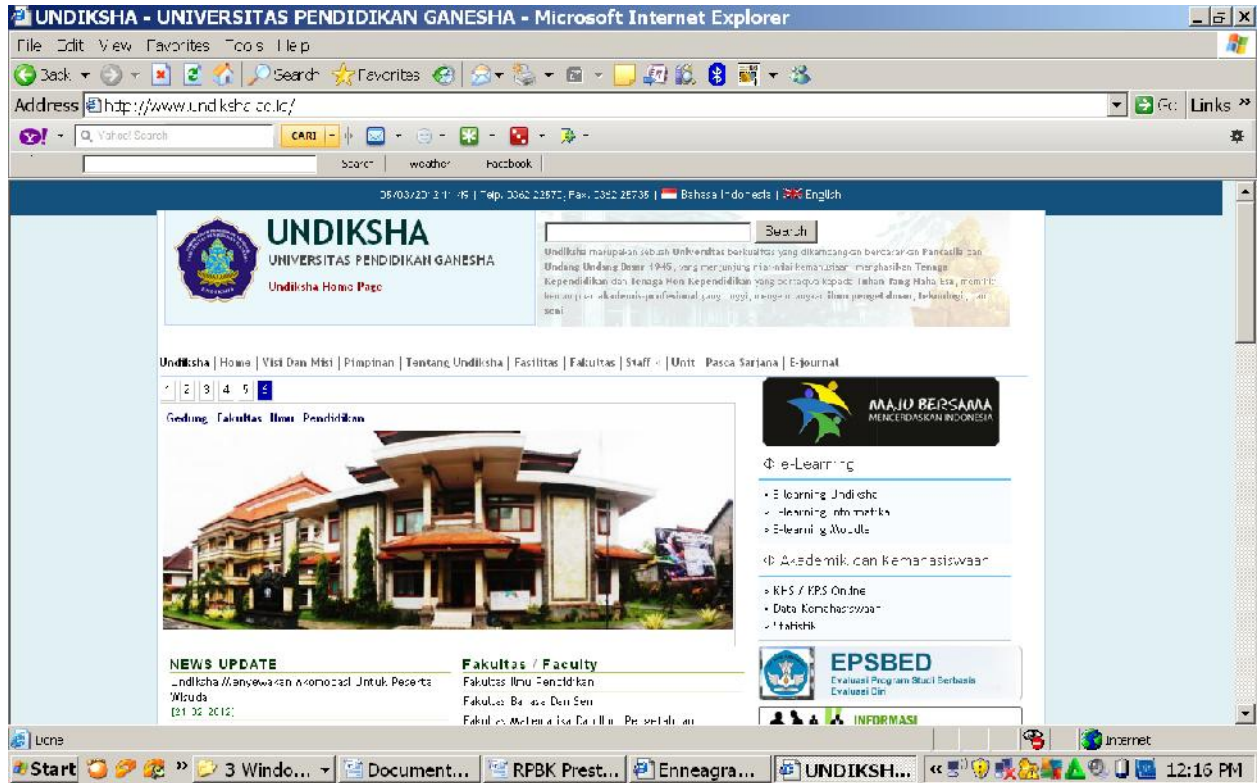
UNDIKSHA - UNIVERSITAS PENDIDIKAN GANESHA - Microsoft Internet Explorer

File Edit View Favorites Tools Help

Back Search Favorites

Address http://www.undiksha.ac.id/ Go Links

Yahoo! Search CARI

Search weather Facebook

05/03/2012 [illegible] | Telp. 0362 22570; Fax. 0362 25735 | Bahasa Indonesia | English

UNDIKSHA
UNIVERSITAS PENDIDIKAN GANESHA
Undiksha Home Page

Search

Undiksha merupakan sebuah Universitas berkualitas yang dikembangkan berdasarkan Pancasila dan Undang Undang Dasar 1945, yang menjunjung nilai-nilai kemanusiaan menghasilkan Tenaga Kependidikan dan Tenaga Non Kependidikan yang bertaqwa kepada Tuhan Yang Maha Esa, memiliki kemampuan akademis-profesional yang tinggi, mengembangkan ilmu pengetahuan, teknologi, dan seni

Undiksha | Home | Visi Dan Misi | Pimpinan | Tentang Undiksha | Fasilitas | Fakultas | Staff | Unit Pasca Sarjana | E-journal

1 2 3 4 5 6

Gedung Fakultas Ilmu Pendidikan

MAJU BERSAMA
MENCERDASKAN INDONESIA

e-Learning
E-learning Undiksha
E-learning Informatika
E-learning Moodle

Akademik dan Kemahasiswaan
KHS / KRS Online
Data Kemahasiswaan
Statistik

EPSBED
Evaluasi Program Studi Berbasis Evaluasi Diri

INFORMASI

NEWS UPDATE
Undiksha Menyewakan Akomodasi Untuk Peserta Wisuda
[21 02 2012]

Fakultas / Faculty
Fakultas Ilmu Pendidikan
Fakultas Bahasa Dan Seni
Fakultas Matematika Dan Ilmu Pengetahuan

Done Internet

Start 3 Windo... Document... RPBK Prest... Enneagra... UNDIKSH... 12:16 PM